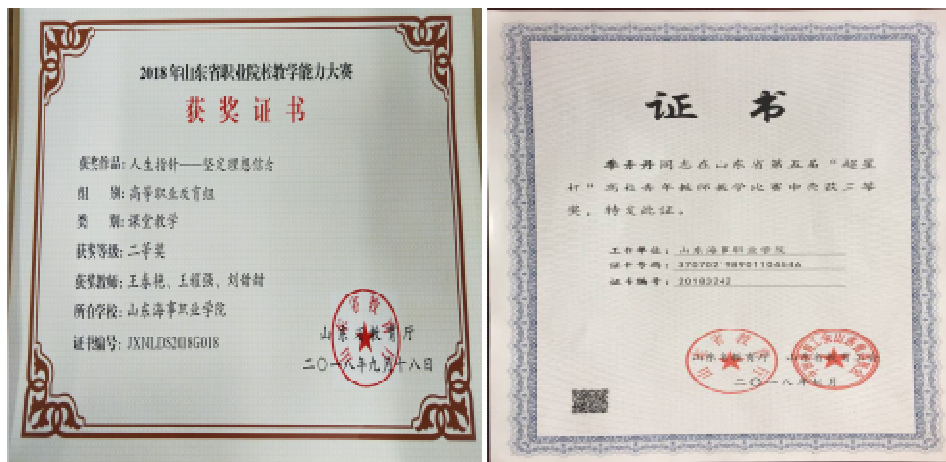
2018年山东省职业院校教学能力大赛

获奖证书

获奖作品：人生指针——坚定理想信念

组　别：高等职业教育组

类　别：课堂教学

获奖等级：二等奖

获奖教师：王春艳、王瑶荣、刘营营

所在学校：山东海事职业学院

证书编号：JXNLDS2018G018

山东省教育厅

二〇一八年九月十八日

证　书

秦寿丹同志在山东省第五届"超星杯"高校青年教师教学比赛中荣获三等奖，特发此证。

工作单位：山东海事职业学院

证件号码：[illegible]

证书编号：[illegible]

山东省教育厅

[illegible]

二〇一八年七月